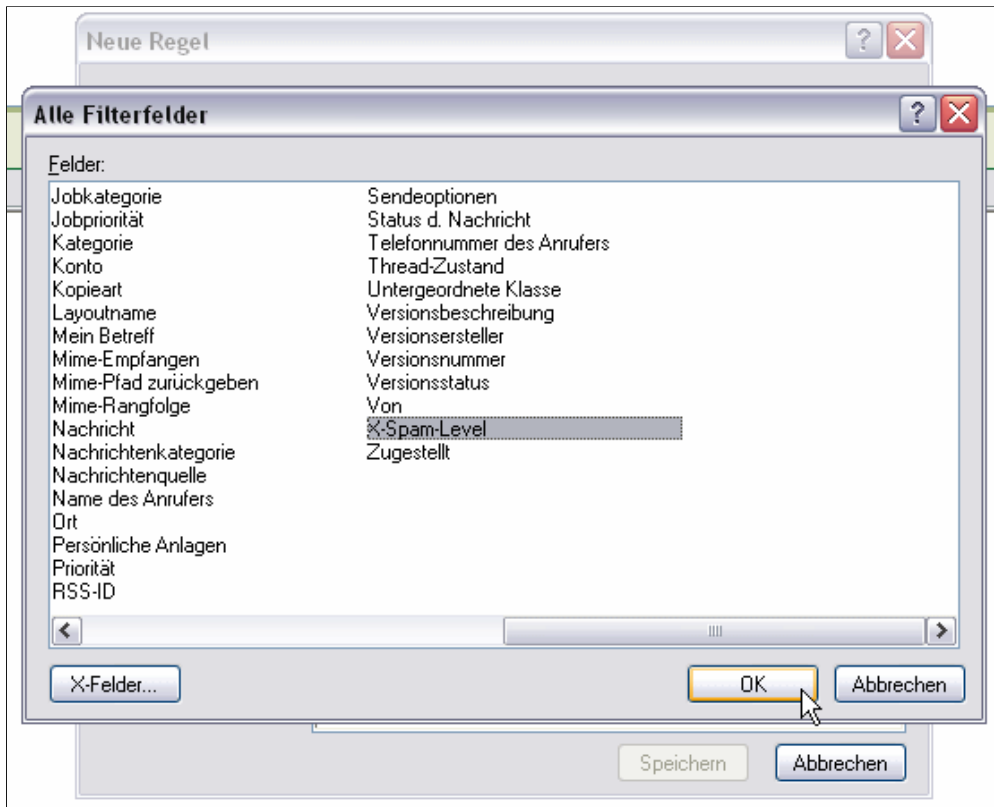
Neue Regel

Alle Filterfelder

Felder:

Jobkategorie
Jobpriorität
Kategorie
Konto
Kopieart
Layoutname
Mein Betreff
Mime-Empfangen
Mime-Pfad zurückgeben
Mime-Rangfolge
Nachricht
Nachrichtenkategorie
Nachrichtenquelle
Name des Anrufers
Ort
Persönliche Anlagen
Priorität
RSS-ID

Sendeoptionen
Status d. Nachricht
Telefonnummer des Anrufers
Thread-Zustand
Untergeordnete Klasse
Versionsbeschreibung
Versionsersteller
Versionsnummer
Versionsstatus
Von
X-Spam-Level
Zugestellt

X-Felder...

OK

Abbrechen

Speichern

Abbrechen